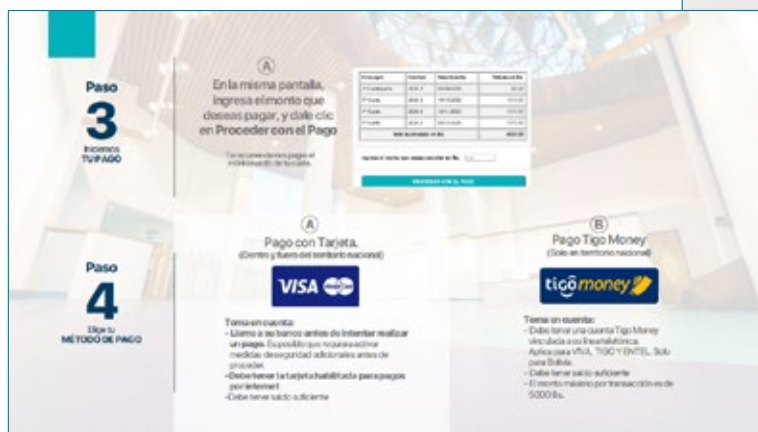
Paso
3
Ingresa
TU PAGO

(A)
En la misma pantalla, ingresa el monto que deseas pagar, y dale clic en Proceder con el Pago

Te recomendamos pagar el monto total de tu cuota.

| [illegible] | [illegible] | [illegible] | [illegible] |
|---|---|---|---|
| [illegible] | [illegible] | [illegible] | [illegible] |
| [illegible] | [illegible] | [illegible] | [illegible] |
| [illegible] | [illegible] | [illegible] | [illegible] |
| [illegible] | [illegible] | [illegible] | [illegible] |

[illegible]

PROCEDER CON EL PAGO

Paso
4
Elige tu
MÉTODO DE PAGO

(A)
Pago con Tarjeta.
(Dentro y fuera del territorio nacional)

VISA

Toma en cuenta:
- Llama a su banco antes de intentar realizar un pago. Es posible que requiera activar medidas de seguridad adicionales antes de proceder.
- Debe tener la tarjeta habilitada para pagos por internet
- Debe tener saldo suficiente

(B)
Pago Tigo Money
(Solo en territorio nacional)

tigo money

Toma en cuenta:
- Debe tener una cuenta Tigo Money vinculada a su línea telefónica. Aplica para VIVA, TIGO Y ENTEL. Solo para Bolivia.
- Debe tener saldo suficiente
- El monto máximo por transacción es de 5000 Bs.